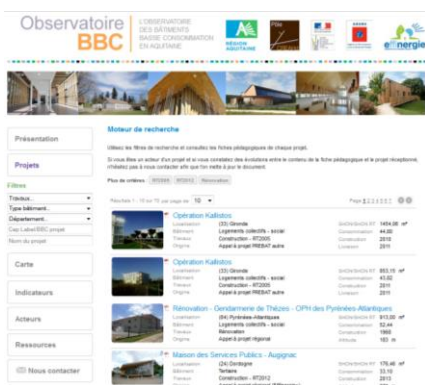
Observatoire BBC

L'OBSERVATOIRE DES BÂTIMENTS BASSE CONSOMMATION EN AQUITAINE

RÉGION AQUITAINE

énergie

Présentation

Projets

Filtres

Travaux...

Type bâtiment...

Département...

Cep Label BBC projet

Nom du projet

Carte

Indicateurs

Acteurs

Ressources

Nous contacter

Moteur de recherche

Utilisez les filtres de recherche et consultez les fiches pédagogiques de chaque projet.

Si vous êtes un acteur d'un projet et si vous constatez des évolutions entre le contenu de la fiche pédagogique et le projet réceptionné, n'hésitez pas à nous contacter afin que l'on mette à jour le document.

Plus de critères : RT2005 RT2012 Rénovation

Résultats 1 - 10 sur 73 par page de 10

Page 1 2 3 4 5 6 7

Opération Kallistos
Localisation (33) Gironde
Bâtiment Logements collectifs - social
Travaux Construction - RT2005
Origine Appel à projet PREBAT autre
SHON/SHON RT 1454.08 m²
Cep 44.80
Construction 2010
Livraison 2011

Opération Kallistos
Localisation (33) Gironde
Bâtiment Logements collectifs - social
Travaux Construction - RT2005
Origine Appel à projet PREBAT autre
SHON/SHON RT 853.15 m²
Cep 43.82
Construction 2010
Livraison 2011

Rénovation - Gendarmerie de Thèzes - OPH des Pyrénées-Atlantiques
Localisation (64) Pyrénées-Atlantiques
Bâtiment Logements collectifs - social
Travaux Construction - RT2005
Origine Appel à projet régional
SHON/SHON RT 913.00 m²
Cep 52.44
Construction 1966
Altitude 183 m

Maison des Services Publics - Augignac
Localisation (24) Dordogne
Bâtiment Tertiaire
Travaux Construction - RT2012
Origine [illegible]
SHON/SHON RT 176.46 m²
Cep 33.10
Construction 2013